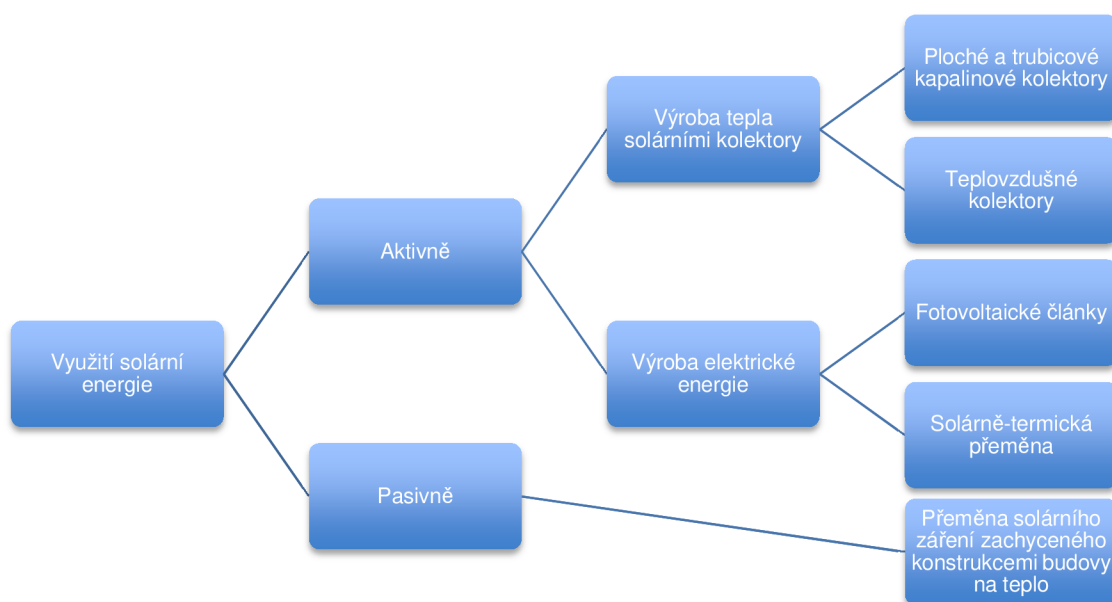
Využití solární energie

Aktivně

Pasivně

Výroba tepla solárními kolektory

Výroba elektrické energie

Ploché a trubicové kapalinové kolektory

Teplovzdušné kolektory

Fotovoltaické články

Solárně-termická přeměna

Přeměna solárního záření zachyceného konstrukcemi budovy na teplo